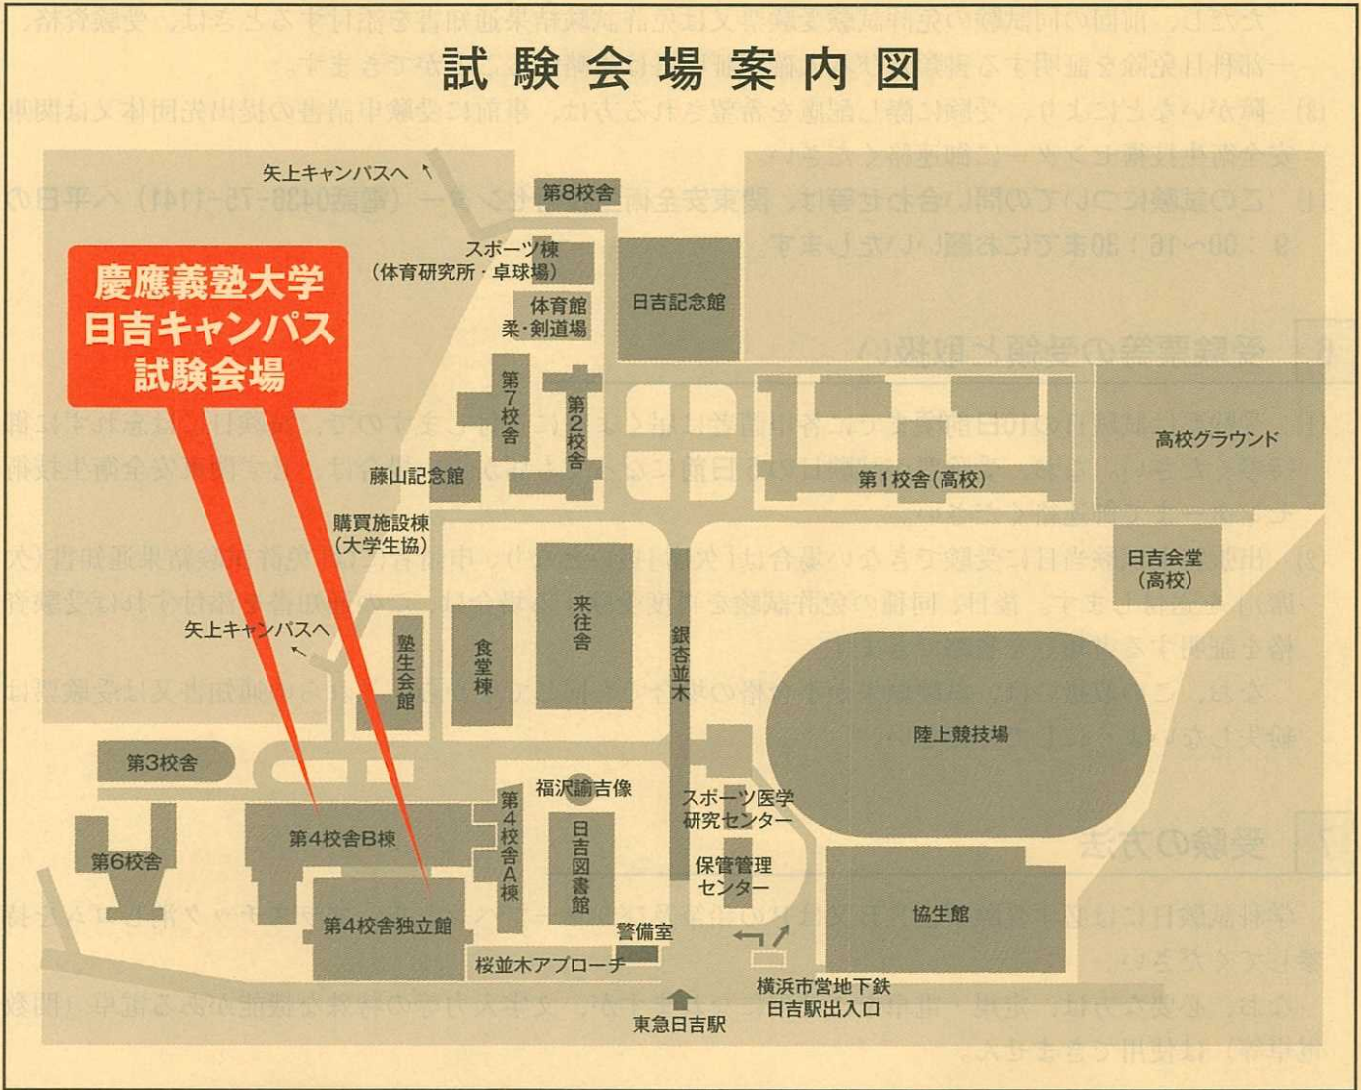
試験会場案内図

慶應義塾大学
日吉キャンパス
試験会場

矢上キャンパスへ
第8校舎
スポーツ棟
(体育研究所・卓球場)
体育館
柔・剣道場
日吉記念館
第7校舎
第2校舎
高校グラウンド
藤山記念館
第1校舎(高校)
購買施設棟
(大学生協)
日吉会堂
(高校)
来往舎
銀杏並木
矢上キャンパスへ
塾生会館
食堂棟
陸上競技場
第3校舎
福沢諭吉像
スポーツ医学
研究センター
第4校舎B棟
第4校舎A棟
日吉図書館
第6校舎
保管管理
センター
協生館
第4校舎独立館
警備室
桜並木アプローチ
横浜市営地下鉄
日吉駅出入口
東急日吉駅